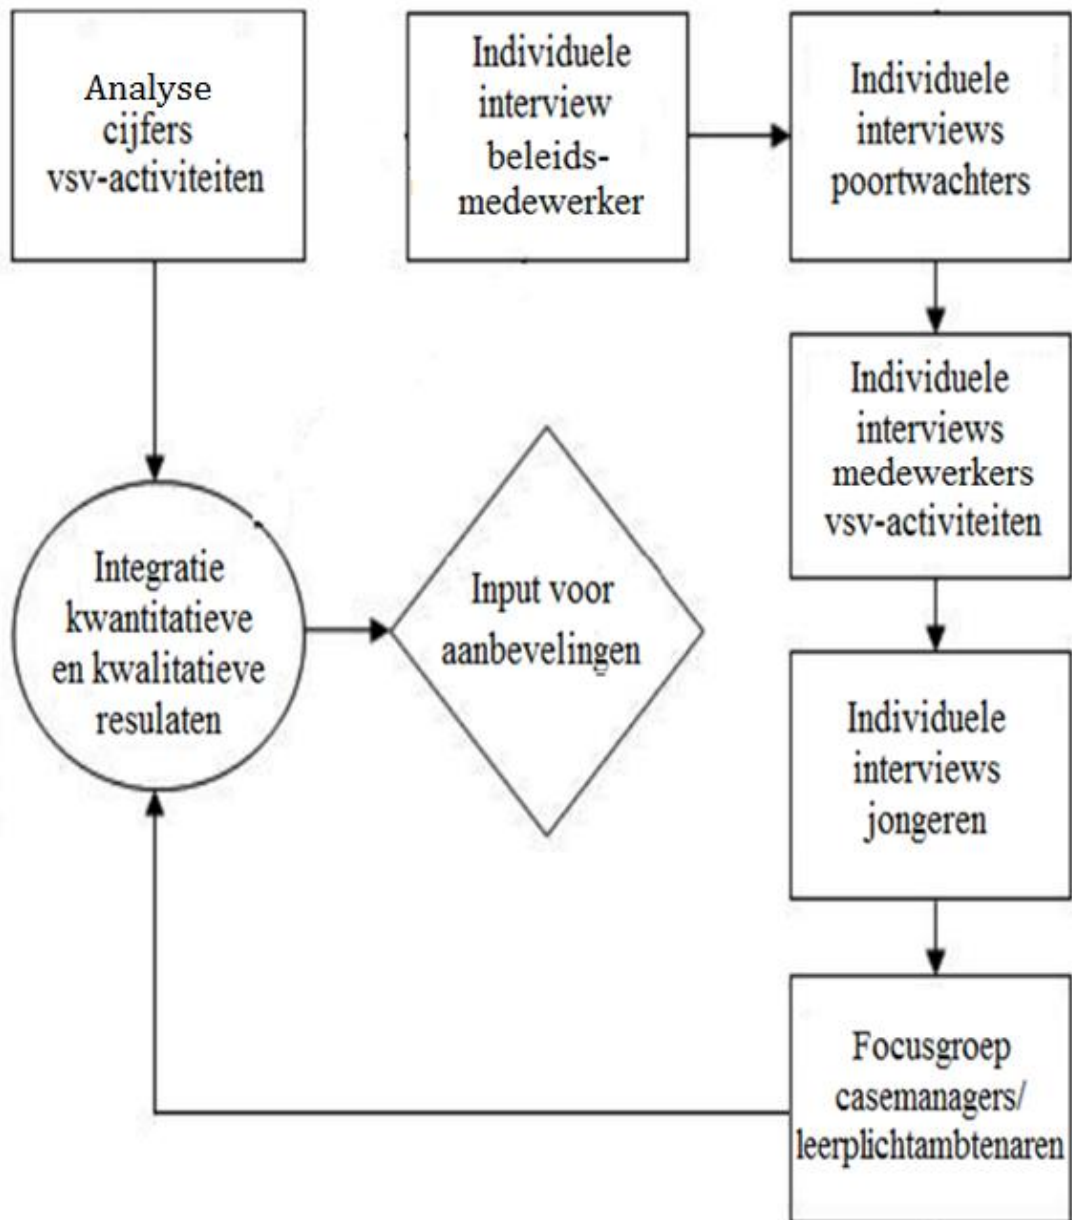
Analyse cijfers vsv-activiteiten

Individuele interview beleids- medewerker

Individuele interviews poortwachters

Individuele interviews medewerkers vsv-activiteiten

Individuele interviews jongeren

Focusgroep casemanagers/ leerplichtambtenaren

Integratie kwantitatieve en kwalitatieve resulaten

Input voor aanbevelingen